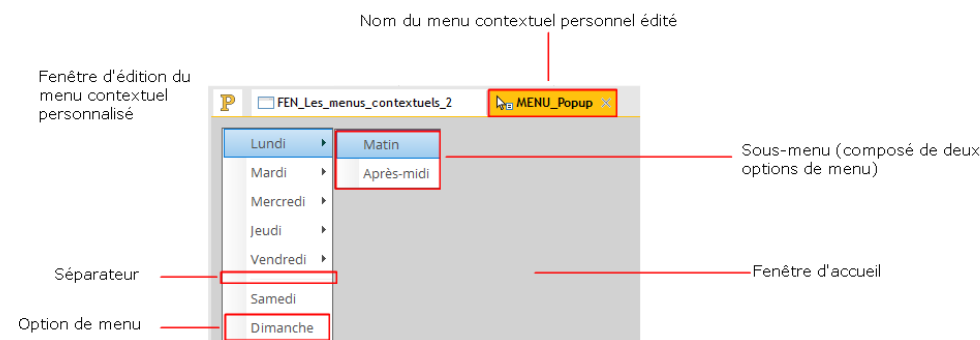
Nom du menu contextuel personnel édité

Fenêtre d'édition du menu contextuel personnalisé

P

FEN_Les_menus_contextuels_2

MENU_Popup

Lundi

Mardi

Mercredi

Jeudi

Vendredi

Samedi

Dimanche

Matin

Après-midi

Sous-menu (composé de deux options de menu)

Séparateur

Fenêtre d'accueil

Option de menu